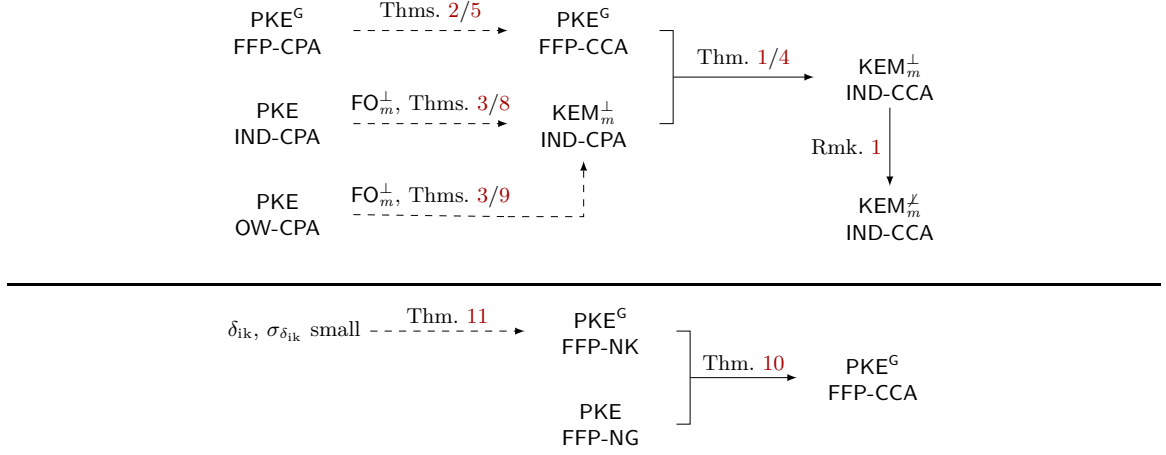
$\mathsf{PKE}^{\mathsf{G}}$ FFP-CPA

Thms. 2/5

$\mathsf{PKE}^{\mathsf{G}}$ FFP-CCA

Thm. 1/4

$\mathsf{KEM}_m^{\perp}$ IND-CCA

PKE IND-CPA

$\mathsf{FO}_m^{\perp}$, Thms. 3/8

$\mathsf{KEM}_m^{\perp}$ IND-CPA

Rmk. 1

PKE OW-CPA

$\mathsf{FO}_m^{\perp}$, Thms. 3/9

$\mathsf{KEM}_m^{\not\perp}$ IND-CCA

$\delta_{\mathrm{ik}}$, $\sigma_{\delta_{\mathrm{ik}}}$ small

Thm. 11

$\mathsf{PKE}^{\mathsf{G}}$ FFP-NK

Thm. 10

$\mathsf{PKE}^{\mathsf{G}}$ FFP-CCA

PKE FFP-NG